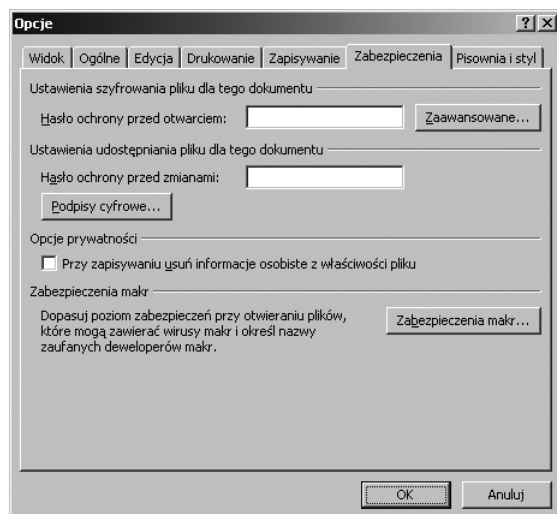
Opcje

?| X

Widok | Ogólne | Edycja | Drukowanie | Zapisywanie | Zabezpieczenia | Pisownia i styl

Ustawienia szyfrowania pliku dla tego dokumentu

Hasło ochrony przed otwarciem:

Zaawansowane...

Ustawienia udostępniania pliku dla tego dokumentu

Hasło ochrony przed zmianami:

Podpisy cyfrowe...

Opcje prywatności

Przy zapisywaniu usuń informacje osobiste z właściwości pliku

Zabezpieczenia makr

Dopasuj poziom zabezpieczeń przy otwieraniu plików, które mogą zawierać wirusy makr i określ nazwy zaufanych deweloperów makr.

Zabezpieczenia makr...

OK

Anuluj